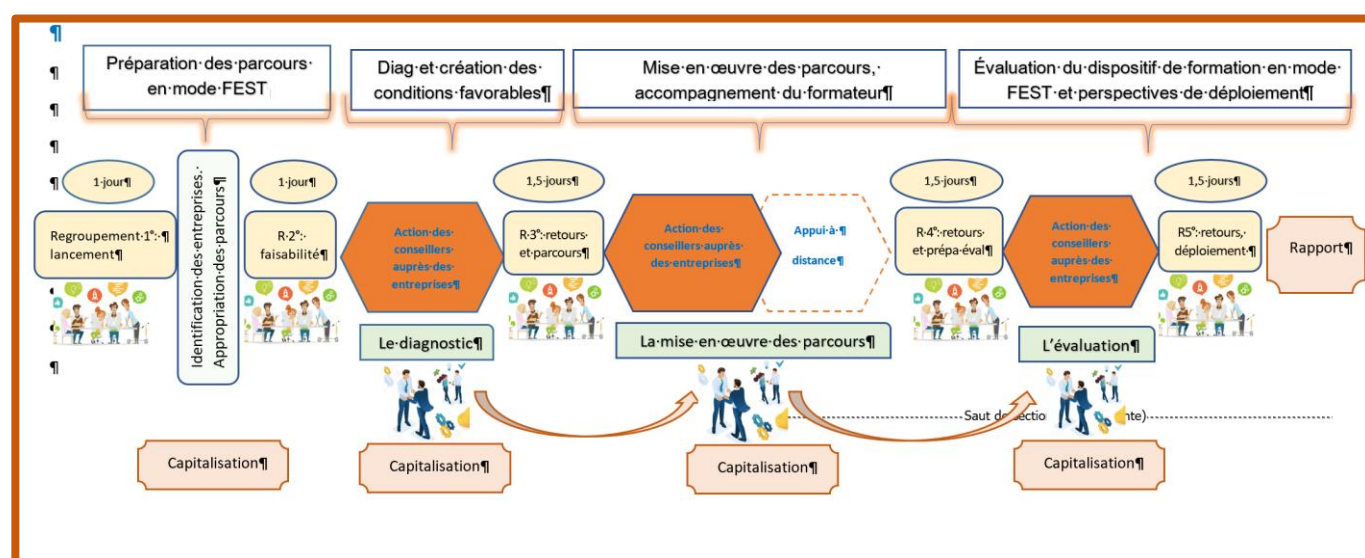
¶
¶
¶
¶
¶
¶
¶

Préparation·des·parcours· en·mode·FEST

Diag·et·création·des· conditions·favorables¶

Mise·en·œuvre·des·parcours,· accompagnement·du·formateur¶

Évaluation·du·dispositif·de·formation·en·mode· FEST·et·perspectives·de·déploiement¶

1·jour¶

Regroupement·1$^{e}$:·¶ lancement¶

Identification·des·entreprises.· Appropriation·des·parcours¶

1·jour¶

R·2$^{e}$:· faisabilité¶

Action·des· conseillers· auprès·des· entreprises¶

Le·diagnostic¶

1,5·jours¶

R·3$^{e}$:·retours· et·parcours¶

Action·des· conseillers·auprès· des·entreprises¶

Appui·à·¶ distance¶

La·mise·en·œuvre·des·parcours¶

1,5·jours¶

R·4$^{e}$:·retours· et·prépa·éval¶

Action·des· conseillers· auprès·des· entreprises¶

L'évaluation¶

1,5·jours¶

R5$^{e}$:·retours,· déploiement·¶

Rapport¶

Saut de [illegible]nte)

Capitalisation¶

Capitalisation¶

Capitalisation¶

Capitalisation¶